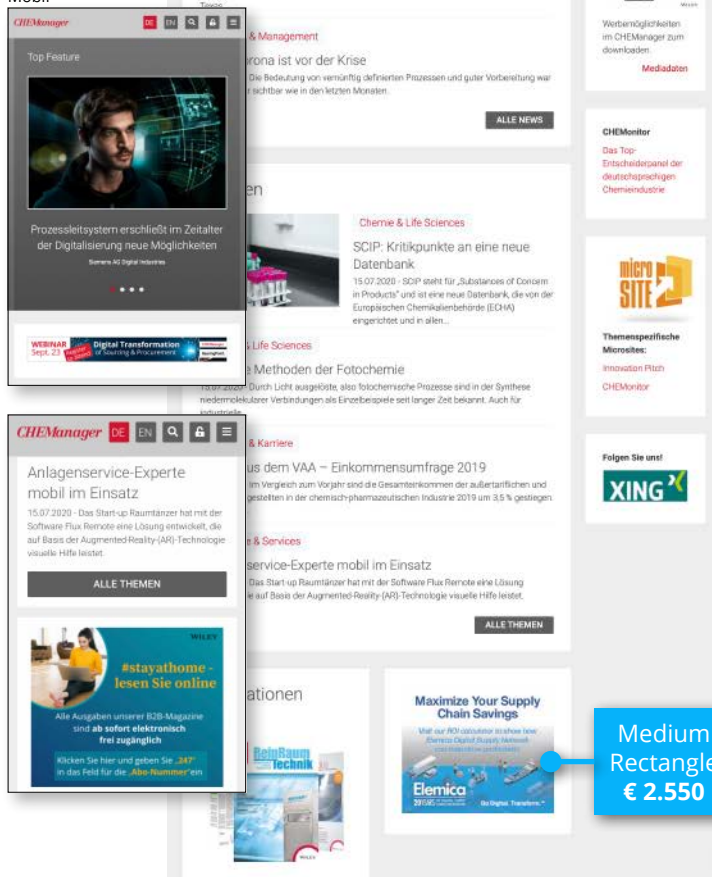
Mobil

CHEManager DE EN

Top Feature

Prozessleitsystem erschließt im Zeitalter der Digitalisierung neue Möglichkeiten

Siemens AG Digital Industries

WEBINAR Sept. 23 Digital Transformation of Sourcing & Procurement

Texas

& Management

rona ist vor der Krise

Die Bedeutung von vernünftig definierten Prozessen und guter Vorbereitung war sichtbar wie in den letzten Monaten.

ALLE NEWS

en

Chemie & Life Sciences

SCIP: Kritikpunkte an eine neue Datenbank

15.07.2020 - SCIP steht für „Substances of Concern in Products" und ist eine neue Datenbank, die von der Europäischen Chemikalienbehörde (ECHA) eingerichtet und in allen...

Life Sciences

Methoden der Fotochemie

15.07.2020 - Durch Licht ausgelöste, also fotochemische Prozesse sind in der Synthese niedermolekularer Verbindungen als Einzelbeispiele seit langer Zeit bekannt. Auch für industrielle

& Karriere

us dem VAA – Einkommensumfrage 2019

im Vergleich zum Vorjahr sind die Gesamteinkommen der außertariflichen und gestellten in der chemisch-pharmazeutischen Industrie 2019 um 3,5 % gestiegen.

& Services

service-Experte mobil im Einsatz

Das Start-up Raumtänzer hat mit der Software Flux Remote eine Lösung auf Basis der Augmented-Reality-Technologie visuelle Hilfe leistet.

ALLE THEMEN

CHEManager DE EN

Anlagenservice-Experte mobil im Einsatz

15.07.2020 - Das Start-up Raumtänzer hat mit der Software Flux Remote eine Lösung entwickelt, die auf Basis der Augmented-Reality-(AR)-Technologie visuelle Hilfe leistet.

ALLE THEMEN

WILEY

#stayathome - lesen Sie online

Alle Ausgaben unserer B2B-Magazine sind ab sofort elektronisch frei zugänglich

Klicken Sie hier und geben Sie „247" in das Feld für die „Abo-Nummer" ein

ationen

ReinRaum Technik

Maximize Your Supply Chain Savings

Elemica

Go Digital. Transform.

Medium Rectangle € 2.550

Werbemöglichkeiten im CHEManager zum downloaden

Mediadaten

CHEMonitor

Das Top-Entscheiderpanel der deutschsprachigen Chemieindustrie

micro SITE

Themenspezifische Microsites:

Innovation Pitch

CHEMonitor

Folgen Sie uns!

XING